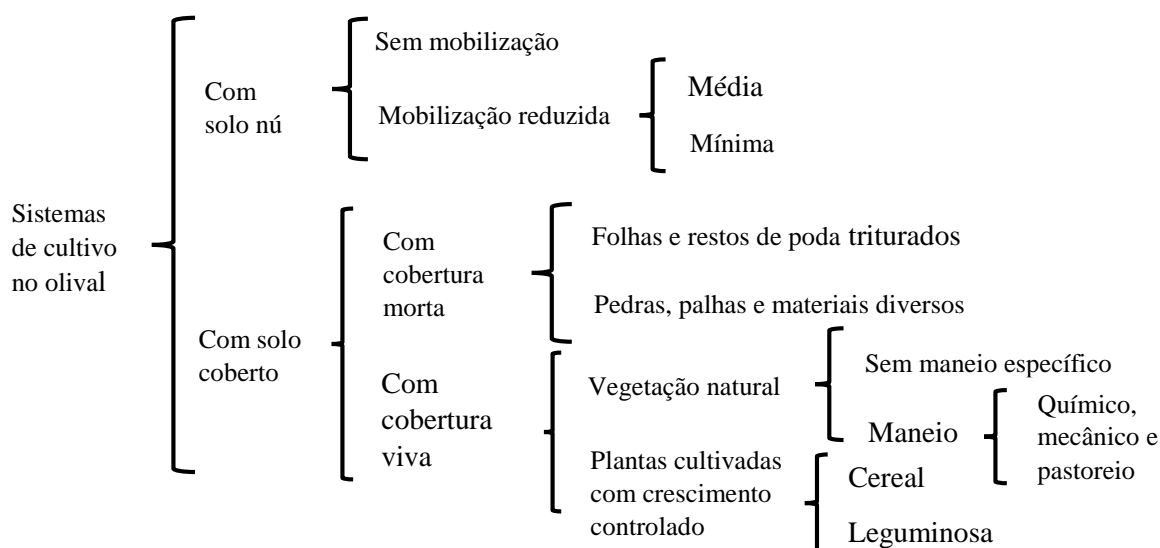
Sistemas de cultivo no olival

Com solo nú

Sem mobilização

Mobilização reduzida

Média

Mínima

Com solo coberto

Com cobertura morta

Folhas e restos de poda triturados

Pedras, palhas e materiais diversos

Com cobertura viva

Vegetação natural

Sem maneio específico

Maneio

Químico, mecânico e pastoreio

Plantas cultivadas com crescimento controlado

Cereal

Leguminosa